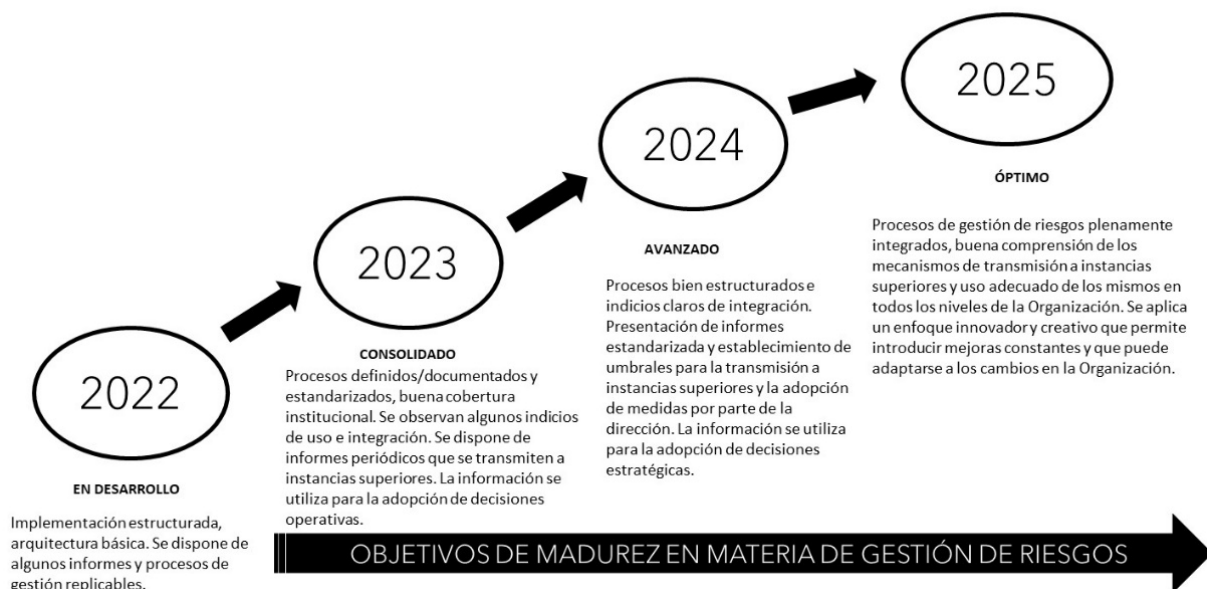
2022

EN DESARROLLO

Implementación estructurada, arquitectura básica. Se dispone de algunos informes y procesos de gestión replicables.

2023

CONSOLIDADO

Procesos definidos/documentados y estandarizados, buena cobertura institucional. Se observan algunos indicios de uso e integración. Se dispone de informes periódicos que se transmiten a instancias superiores. La información se utiliza para la adopción de decisiones operativas.

2024

AVANZADO

Procesos bien estructurados e indicios claros de integración. Presentación de informes estandarizada y establecimiento de umbrales para la transmisión a instancias superiores y la adopción de medidas por parte de la dirección. La información se utiliza para la adopción de decisiones estratégicas.

2025

ÓPTIMO

Procesos de gestión de riesgos plenamente integrados, buena comprensión de los mecanismos de transmisión a instancias superiores y uso adecuado de los mismos en todos los niveles de la Organización. Se aplica un enfoque innovador y creativo que permite introducir mejoras constantes y que puede adaptarse a los cambios en la Organización.

OBJETIVOS DE MADUREZ EN MATERIA DE GESTIÓN DE RIESGOS